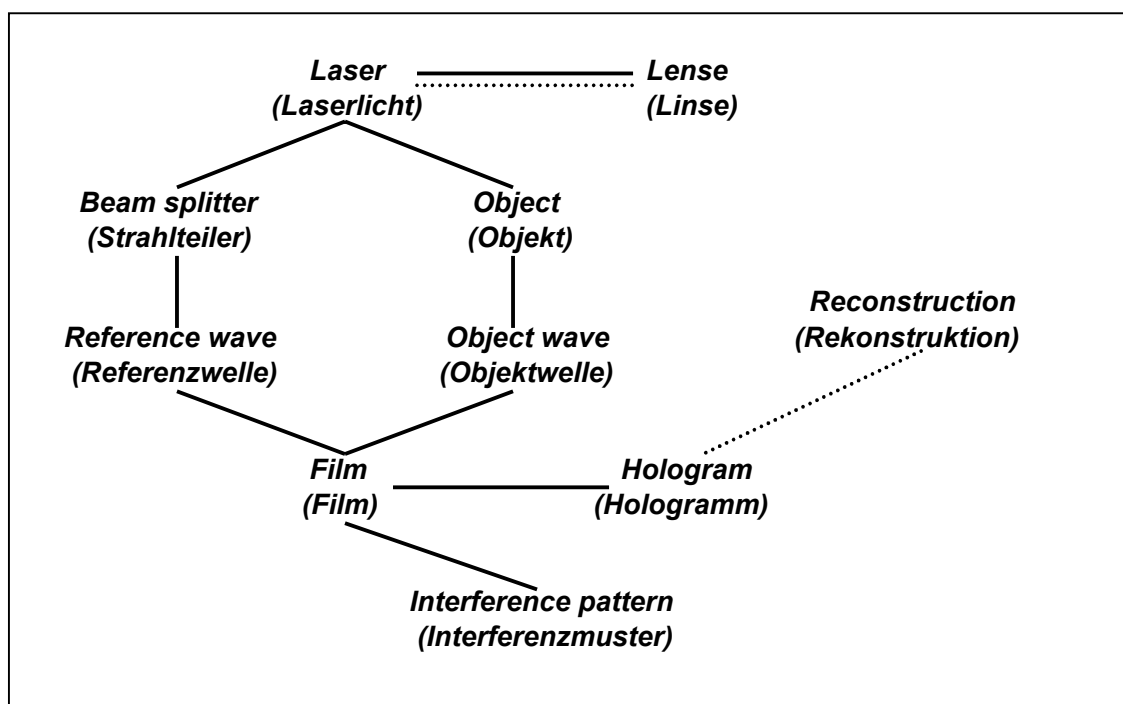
Laser
(Laserlicht)

Lense
(Linse)

Beam splitter
(Strahlteiler)

Object
(Objekt)

Reconstruction
(Rekonstruktion)

Reference wave
(Referenzwelle)

Object wave
(Objektwelle)

Film
(Film)

Hologram
(Hologramm)

Interference pattern
(Interferenzmuster)